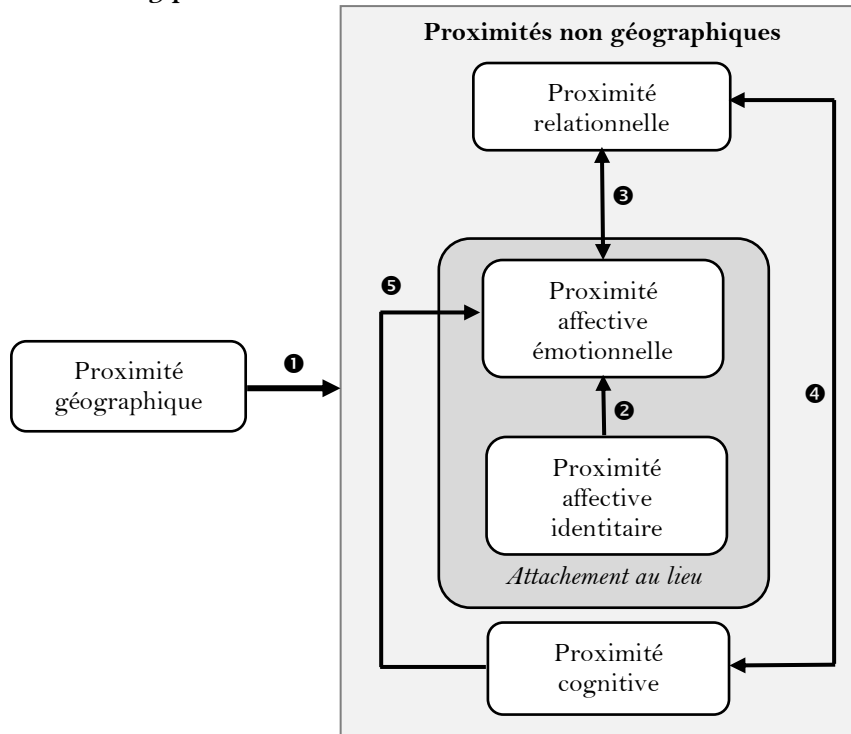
Proximités non géographiques

Proximité relationnelle

❸

❺

Proximité affective émotionnelle

Proximité géographique

❶

❷

❹

Proximité affective identitaire

Attachement au lieu

Proximité cognitive